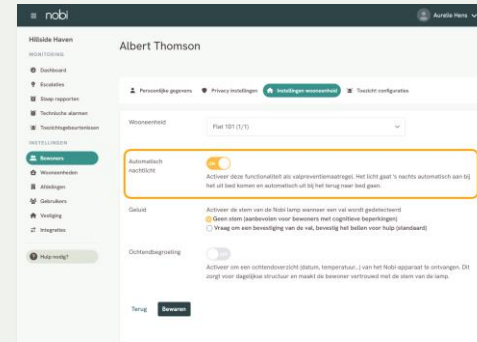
nobi

Aurelie Hens

Hillside Haven
MONITORING
Dashboard
Escalaties
Slaap rapporten
Technische alarmen
Toezichtsgebeurtenissen
INSTELLINGEN
Bewoners
Wooneenheden
Afdelingen
Gebruikers
Veiligheid
Integraties

Hulp nodig?

Albert Thomson

Persoonlijke gegevens | Privacy instellingen | Instellingen wooneenheid | Toezicht configuraties

Wooneenheid: Flat 101 (1/1)

Automatisch nachtlicht
Activeer deze functionaliteit als valpreventiemaatregel. Het licht gaat 's nachts automatisch aan bij het uit bed komen en automatisch uit bij het terug naar bed gaan.

Geluid
Activeer de stem van de Nobi lamp wanneer een val wordt gedetecteerd
Geen stem (aanbevolen voor bewoners met cognitieve beperkingen)
Vraag om een bevestiging van de val, bevestig het bellen voor hulp (standaard)

Ochtendbegroeting
Activeer om een ochtendoverzicht (datum, temperatuur...) van het Nobi-apparaat te ontvangen. Dit zorgt voor dagelijkse structuur en maakt de bewoner vertrouwd met de stem van de lamp.

Terug | Bewaren